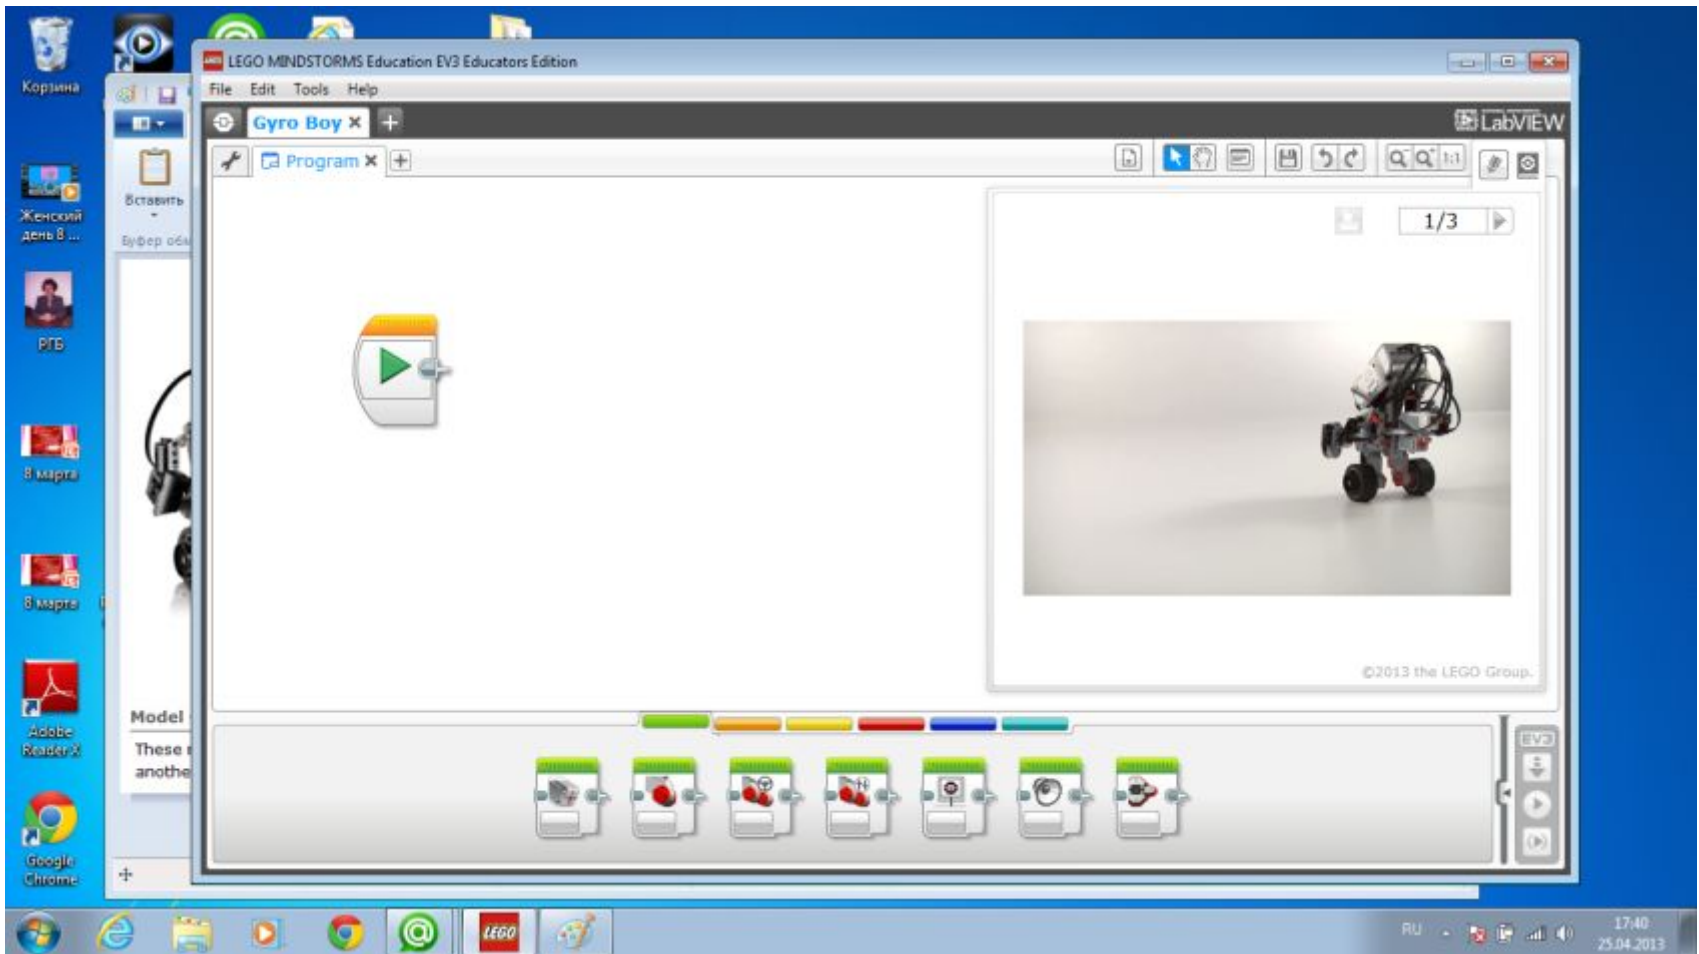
Корзина

Женский день 8 ...

РГБ

8 марта

8 марта

Adobe Reader X

Google Chrome

Вставить

Буфер обм

Model

These

anothe

LEGO MINDSTORMS Education EV3 Educators Edition

File Edit Tools Help

Gyro Boy ×

LabVIEW

Program ×

1/3

©2013 the LEGO Group.

EV3

LEGO

RU

17:40
25.04.2013